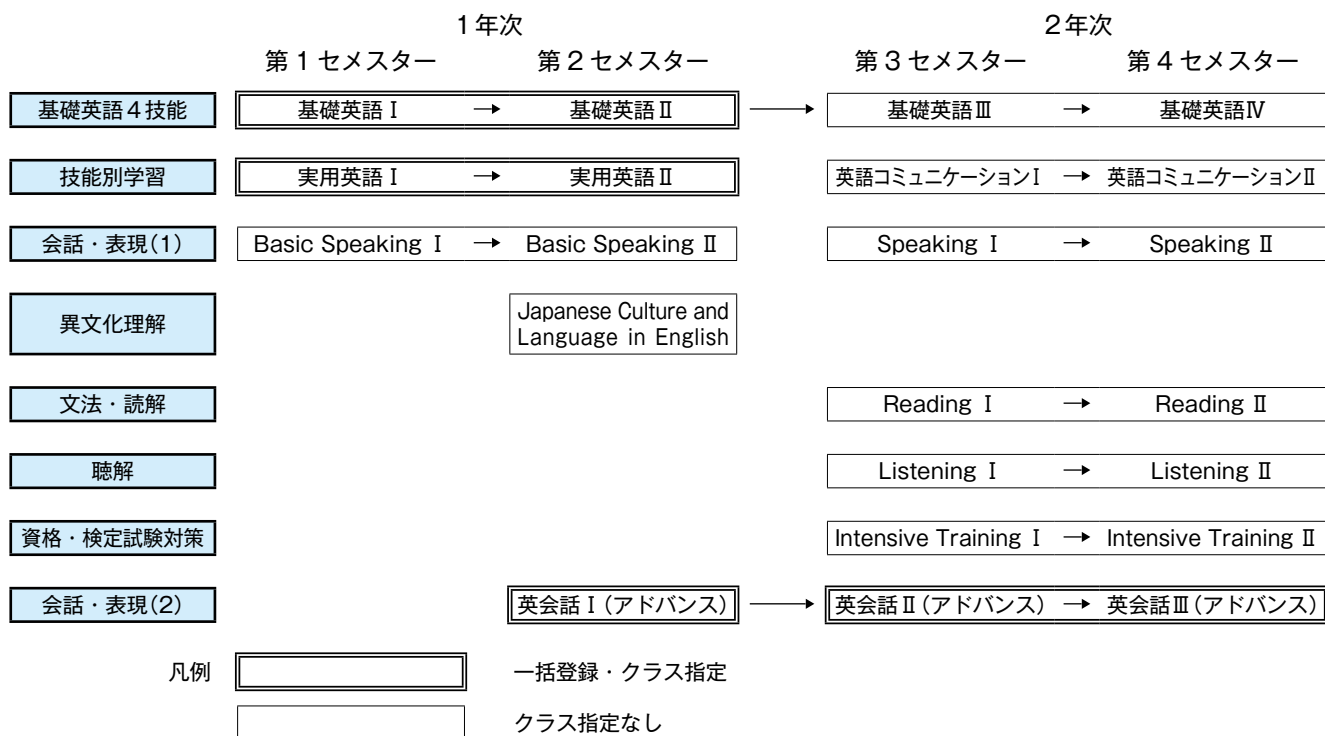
| | 1年次 | | 2年次 | |
|---|---|---|---|---|
| | 第１セメスター | 第２セメスター | 第３セメスター | 第４セメスター |
| 基礎英語４技能 | 基礎英語Ⅰ → | 基礎英語Ⅱ → | 基礎英語Ⅲ → | 基礎英語Ⅳ |
| 技能別学習 | 実用英語Ⅰ → | 実用英語Ⅱ | 英語コミュニケーションⅠ → | 英語コミュニケーションⅡ |
| 会話・表現(1) | Basic Speaking Ⅰ → | Basic Speaking Ⅱ | Speaking Ⅰ → | Speaking Ⅱ |
| 異文化理解 | | Japanese Culture and Language in English | | |
| 文法・読解 | | | Reading Ⅰ → | Reading Ⅱ |
| 聴解 | | | Listening Ⅰ → | Listening Ⅱ |
| 資格・検定試験対策 | | | Intensive Training Ⅰ → | Intensive Training Ⅱ |
| 会話・表現(2) | | 英会話Ⅰ(アドバンス) → | 英会話Ⅱ(アドバンス) → | 英会話Ⅲ(アドバンス) |

凡例 一括登録・クラス指定

クラス指定なし